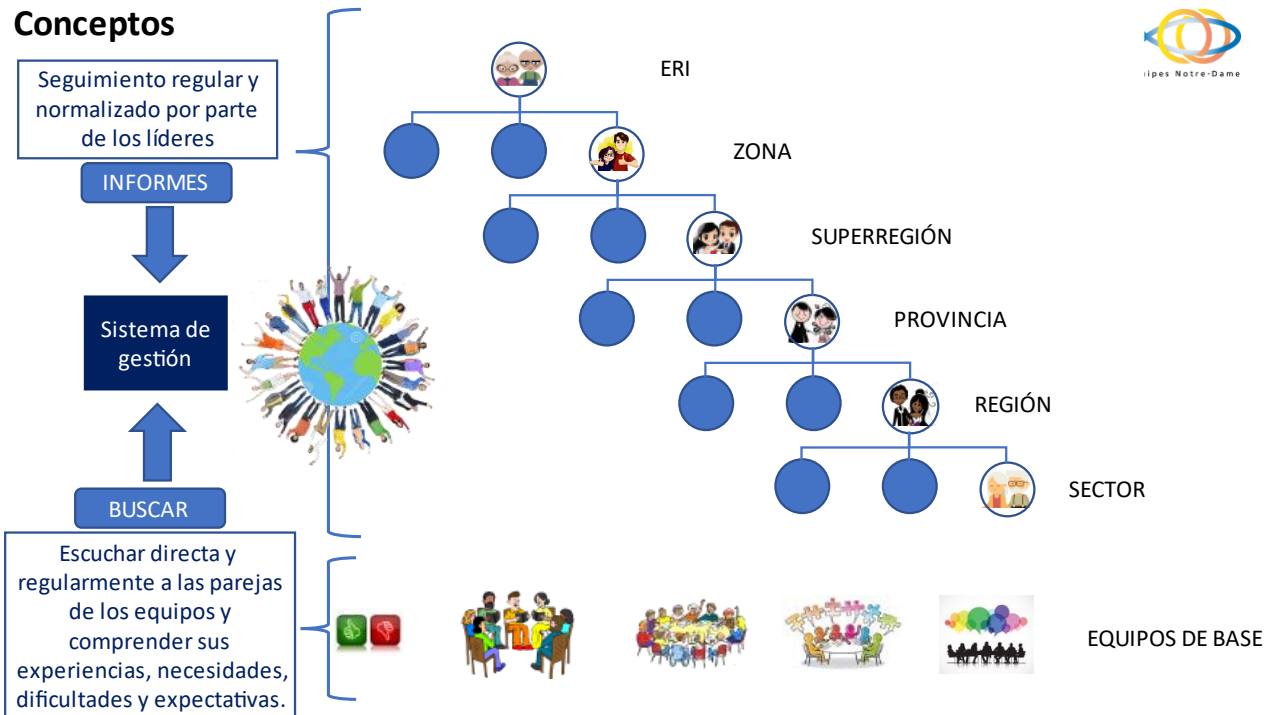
Conceptos

Seguimiento regular y normalizado por parte de los líderes

INFORMES

Sistema de gestión

BUSCAR

Escuchar directa y regularmente a las parejas de los equipos y comprender sus experiencias, necesidades, dificultades y expectativas.

ERI

ZONA

SUPERREGIÓN

PROVINCIA

REGIÓN

SECTOR

EQUIPOS DE BASE

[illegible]ipes Notre-Dame